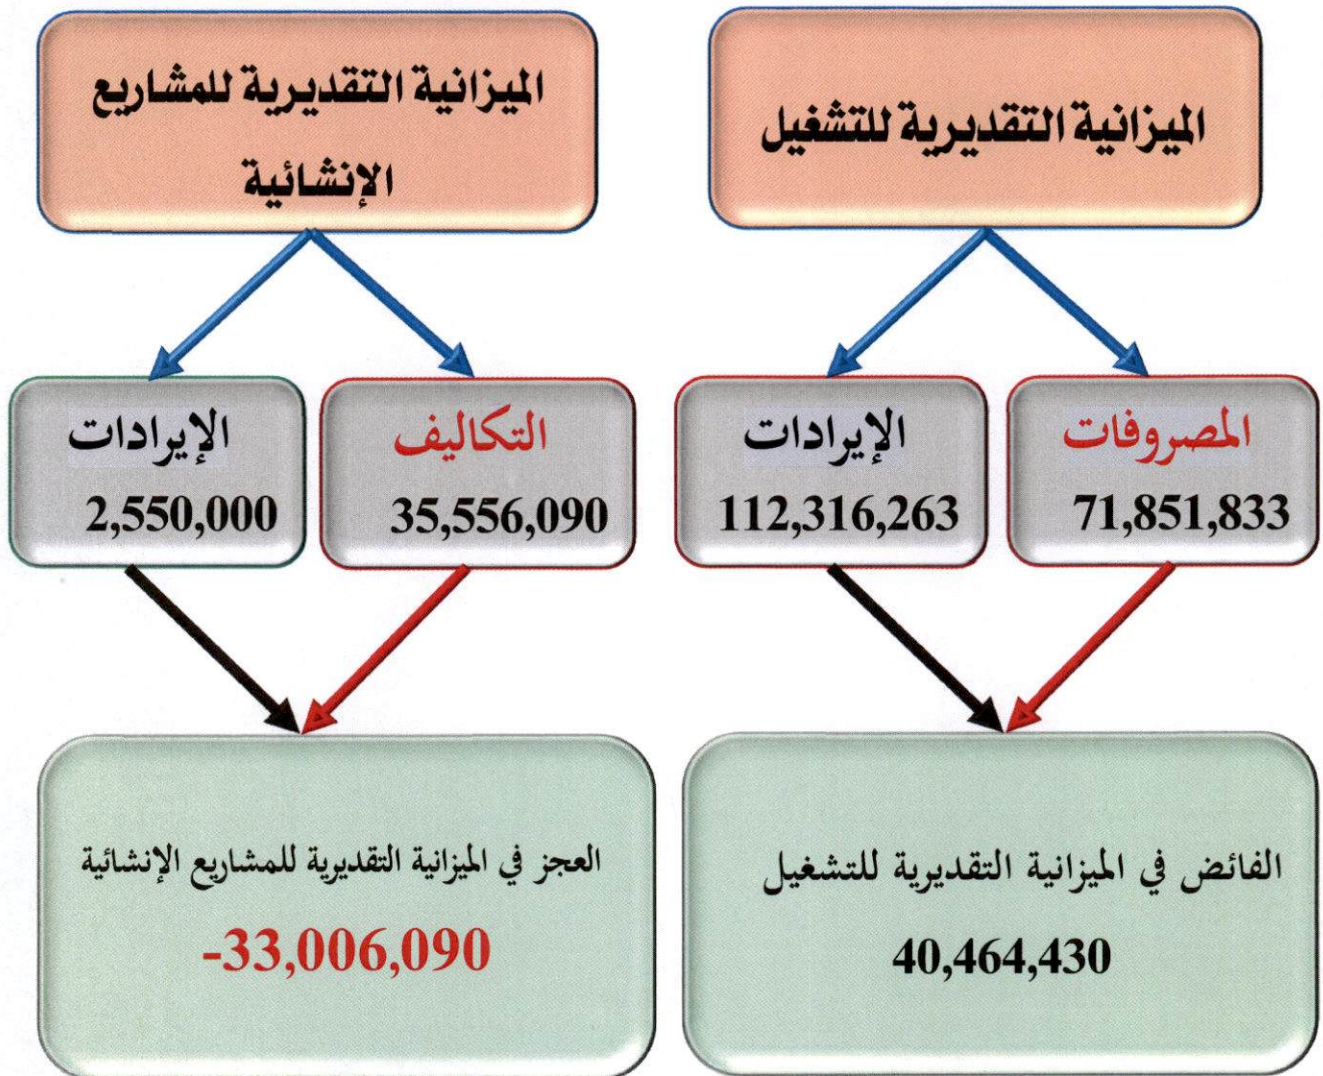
الميزانية التقديرية للتشغيل

المصروفات
71,851,833

الإيرادات
112,316,263

الفائض في الميزانية التقديرية للتشغيل
40,464,430

الميزانية التقديرية للمشاريع الإنشائية

التكاليف
35,556,090

الإيرادات
2,550,000

العجز في الميزانية التقديرية للمشاريع الإنشائية
-33,006,090